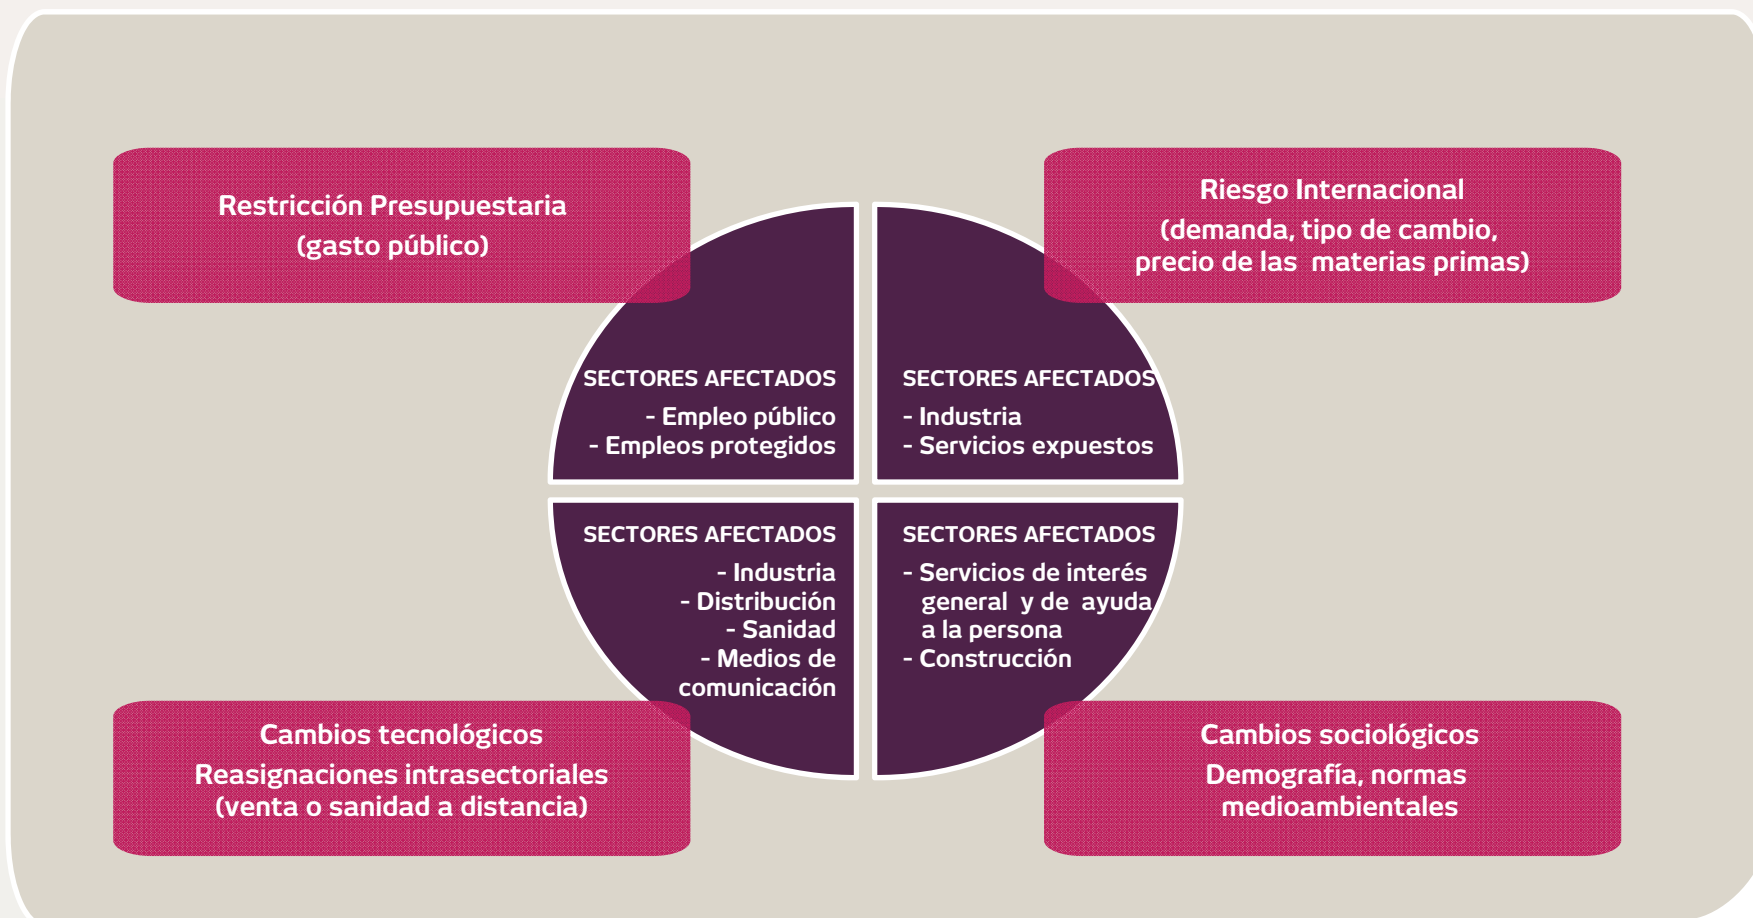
Restricción Presupuestaria
(gasto público)

Riesgo Internacional
(demanda, tipo de cambio, precio de las materias primas)

SECTORES AFECTADOS
- Empleo público
- Empleos protegidos

SECTORES AFECTADOS
- Industria
- Servicios expuestos

SECTORES AFECTADOS
- Industria
- Distribución
- Sanidad
- Medios de comunicación

SECTORES AFECTADOS
- Servicios de interés general y de ayuda a la persona
- Construcción

Cambios tecnológicos
Reasignaciones intrasectoriales
(venta o sanidad a distancia)

Cambios sociológicos
Demografía, normas medioambientales